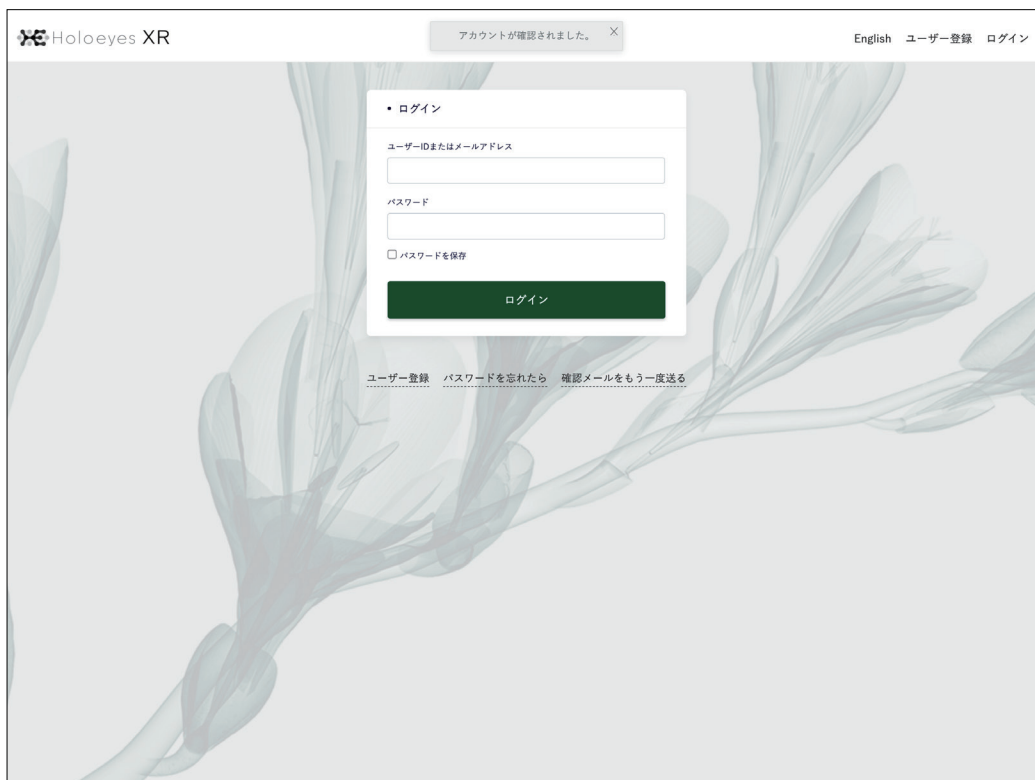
Holoeyes XR

アカウントが確認されました。 ×

English ユーザー登録 ログイン

• ログイン

ユーザーIDまたはメールアドレス

パスワード

☐ パスワードを保存

ログイン

ユーザー登録 パスワードを忘れたら 確認メールをもう一度送る